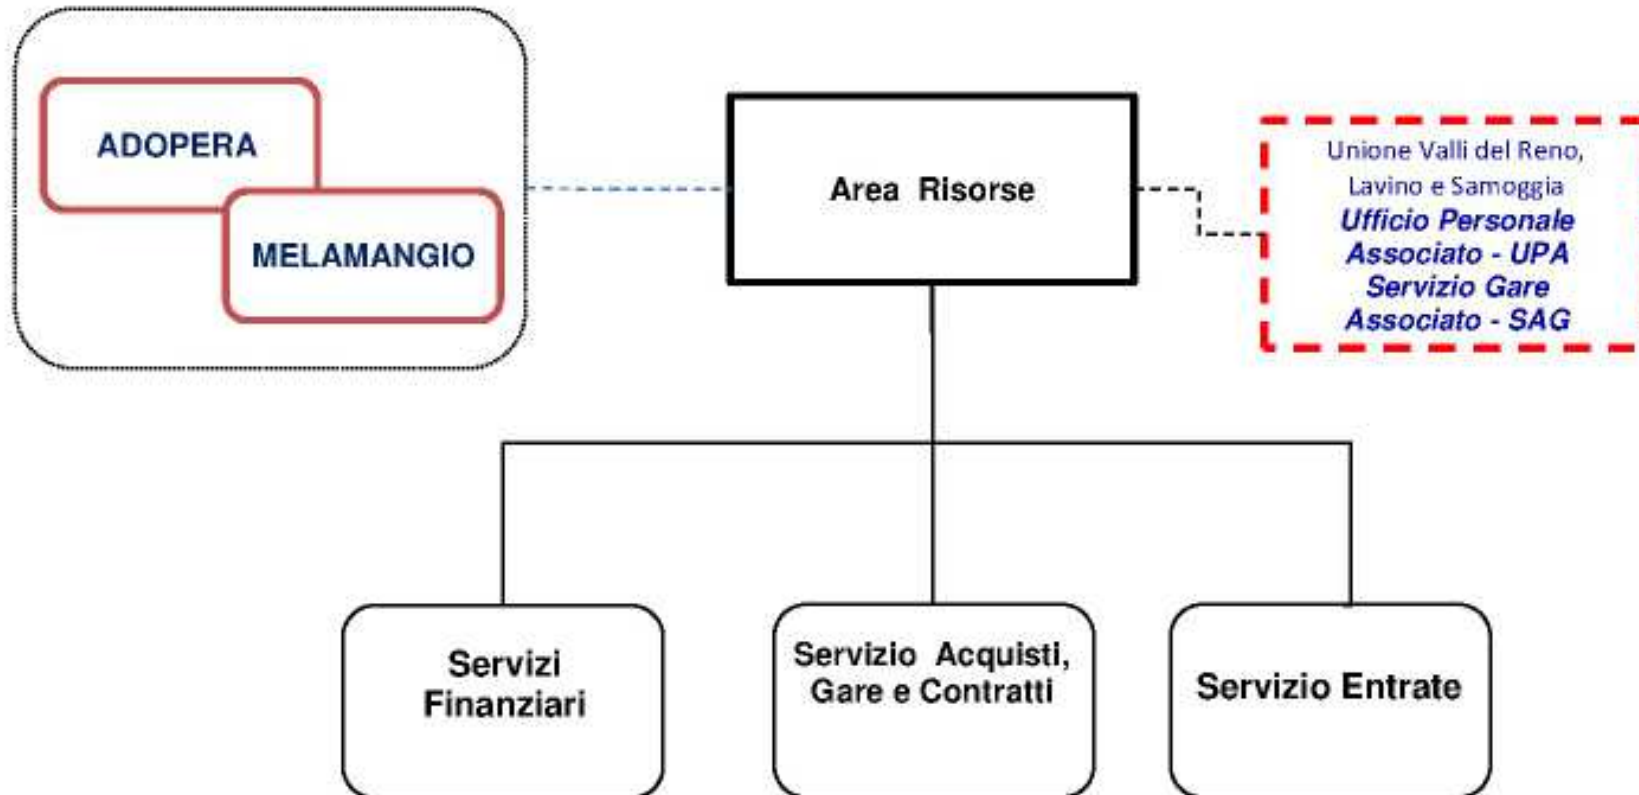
ADOPERA

MELAMANGIO

Area Risorse

Unione Valli del Reno, Lavino e Samoggia
Ufficio Personale Associato - UPA
Servizio Gare Associato - SAG

Servizi Finanziari

Servizio Acquisti, Gare e Contratti

Servizio Entrate